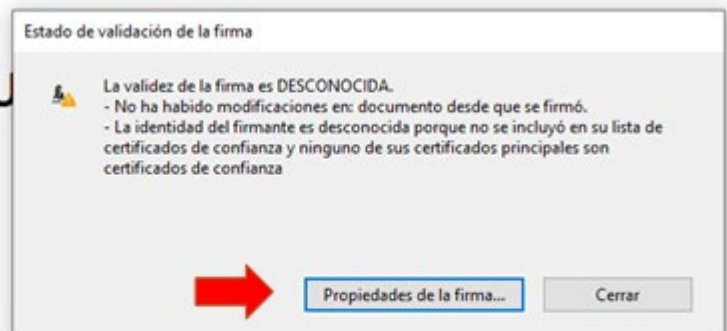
Estado de validación de la firma

La validez de la firma es DESCONOCIDA.
- No ha habido modificaciones en: documento desde que se firmó.
- La identidad del firmante es desconocida porque no se incluyó en su lista de certificados de confianza y ninguno de sus certificados principales son certificados de confianza

Propiedades de la firma...

Cerrar